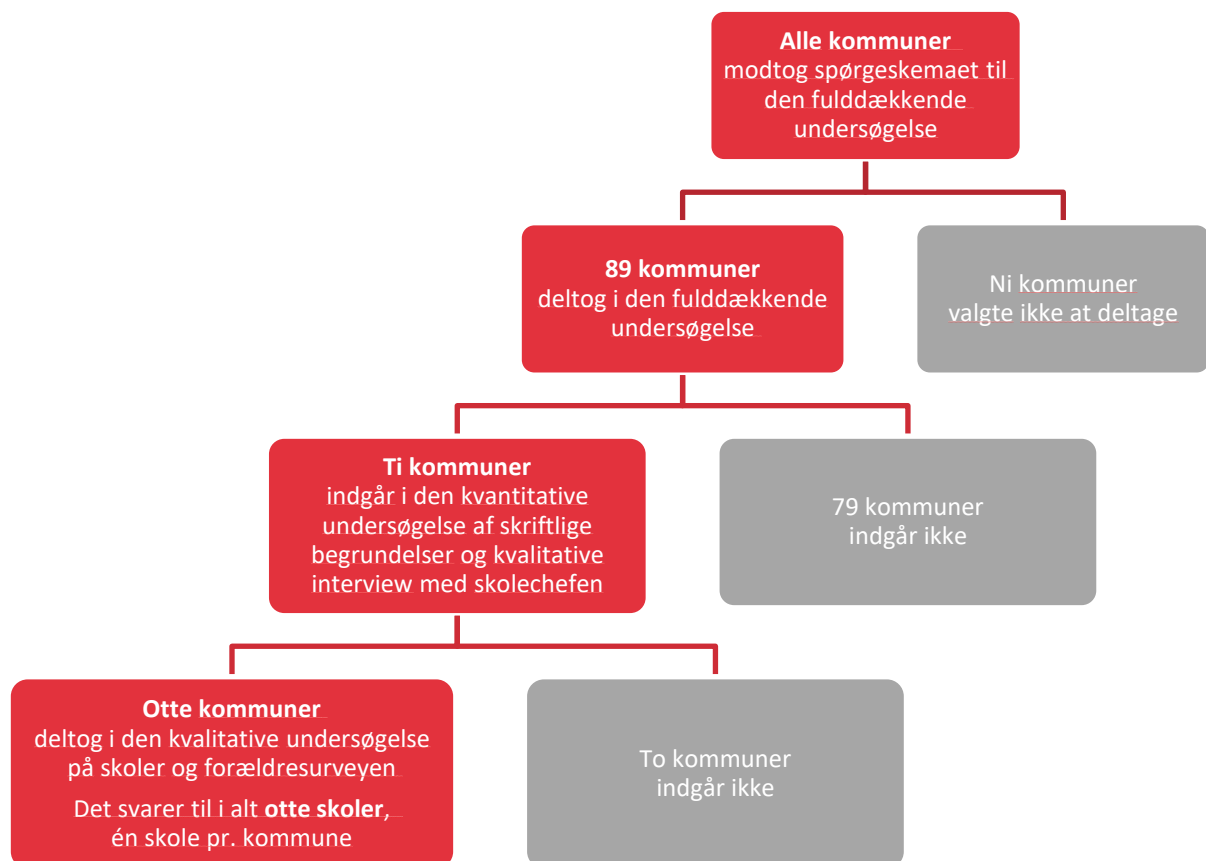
**Alle kommuner** modtog spørgeskemaet til den fulddækkende undersøgelse

**89 kommuner** deltog i den fulddækkende undersøgelse

Ni kommuner valgte ikke at deltage

**Ti kommuner** indgår i den kvantitative undersøgelse af skriftlige begrundelser og kvalitative interview med skolechefen

79 kommuner indgår ikke

**Otte kommuner** deltog i den kvalitative undersøgelse på skoler og forældresurveyen

Det svarer til i alt **otte skoler**, én skole pr. kommune

To kommuner indgår ikke